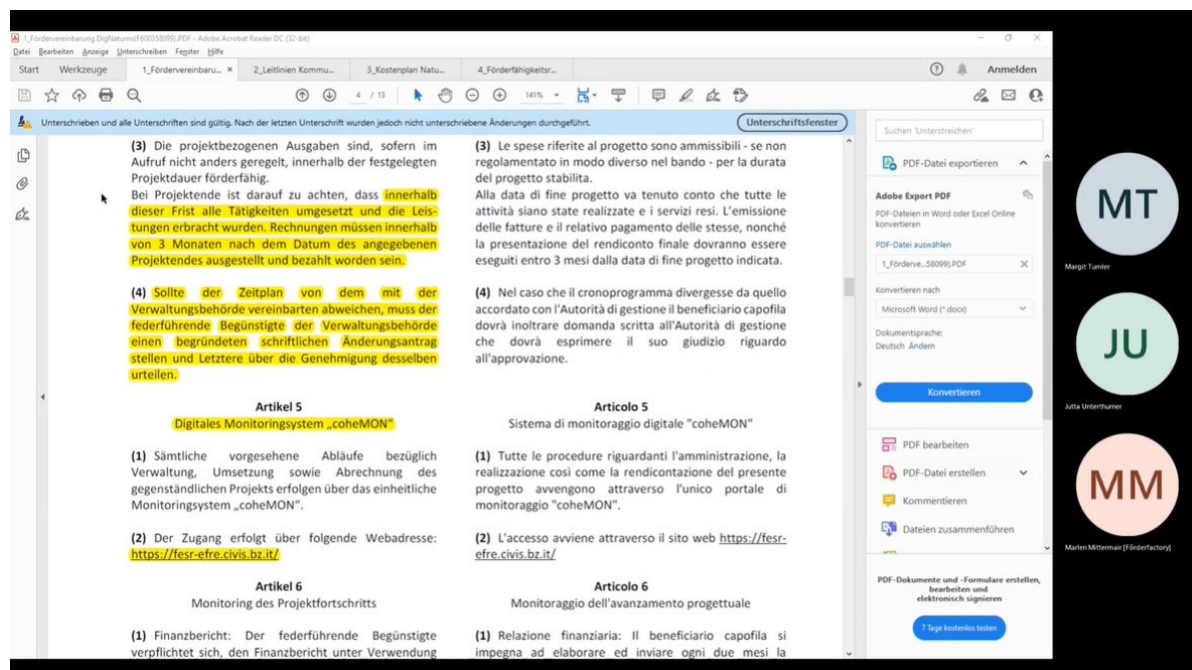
1_Fördervereinbarung DigiNaturns(F600358099).PDF - Adobe Acrobat Reader DC (32-bit)
Datei Bearbeiten Anzeige Unterschreiben Fenster Hilfe
Start Werkzeuge 1_Fördervereinbaru... × 2_Leitlinien Kommu... 3_Kostenplan Natu... 4_Förderfähigkeitsr...
Anmelden
4 / 13 141%
Unterschrieben und alle Unterschriften sind gültig. Nach der letzten Unterschrift wurden jedoch nicht unterschriebene Änderungen durchgeführt.
Unterschriftsfenster

(3) Die projektbezogenen Ausgaben sind, sofern im Aufruf nicht anders geregelt, innerhalb der festgelegten Projektdauer förderfähig.
Bei Projektende ist darauf zu achten, dass innerhalb dieser Frist alle Tätigkeiten umgesetzt und die Leistungen erbracht wurden. Rechnungen müssen innerhalb von 3 Monaten nach dem Datum des angegebenen Projektendes ausgestellt und bezahlt worden sein.

(4) Sollte der Zeitplan von dem mit der Verwaltungsbehörde vereinbarten abweichen, muss der federführende Begünstigte der Verwaltungsbehörde einen begründeten schriftlichen Änderungsantrag stellen und Letztere über die Genehmigung desselben urteilen.

Artikel 5
Digitales Monitoringsystem „coheMON"

(1) Sämtliche vorgesehene Abläufe bezüglich Verwaltung, Umsetzung sowie Abrechnung des gegenständlichen Projekts erfolgen über das einheitliche Monitoringsystem „coheMON".

(2) Der Zugang erfolgt über folgende Webadresse: https://fesr-efre.civis.bz.it/

Artikel 6
Monitoring des Projektfortschritts

(1) Finanzbericht: Der federführende Begünstigte verpflichtet sich, den Finanzbericht unter Verwendung

(3) Le spese riferite al progetto sono ammissibili - se non regolamentato in modo diverso nel bando - per la durata del progetto stabilita.
Alla data di fine progetto va tenuto conto che tutte le attività siano state realizzate e i servizi resi. L'emissione delle fatture e il relativo pagamento delle stesse, nonché la presentazione del rendiconto finale dovranno essere eseguiti entro 3 mesi dalla data di fine progetto indicata.

(4) Nel caso che il cronoprogramma divergesse da quello accordato con l'Autorità di gestione il beneficiario capofila dovrà inoltrare domanda scritta all'Autorità di gestione che dovrà esprimere il suo giudizio riguardo all'approvazione.

Articolo 5
Sistema di monitoraggio digitale "coheMON"

(1) Tutte le procedure riguardanti l'amministrazione, la realizzazione così come la rendicontazione del presente progetto avvengono attraverso l'unico portale di monitoraggio "coheMON".

(2) L'accesso avviene attraverso il sito web https://fesr-efre.civis.bz.it/

Articolo 6
Monitoraggio dell'avanzamento progettuale

(1) Relazione finanziaria: Il beneficiario capofila si impegna ad elaborare ed inviare ogni due mesi la

Suchen 'Unterstreichen'
PDF-Datei exportieren
Adobe Export PDF
PDF-Dateien in Word oder Excel Online konvertieren
PDF-Datei auswählen
1_Förderve...58099).PDF
Konvertieren nach
Microsoft Word (*.docx)
Dokumentsprache:
Deutsch Ändern
Konvertieren
PDF bearbeiten
PDF-Datei erstellen
Kommentieren
Dateien zusammenführen
PDF-Dokumente und -Formulare erstellen, bearbeiten und elektronisch signieren
7 Tage kostenlos testen

MT
Margit Tumler
JU
Jutta Unterthurner
MM
Marlen Mittermair [Förderfactory]